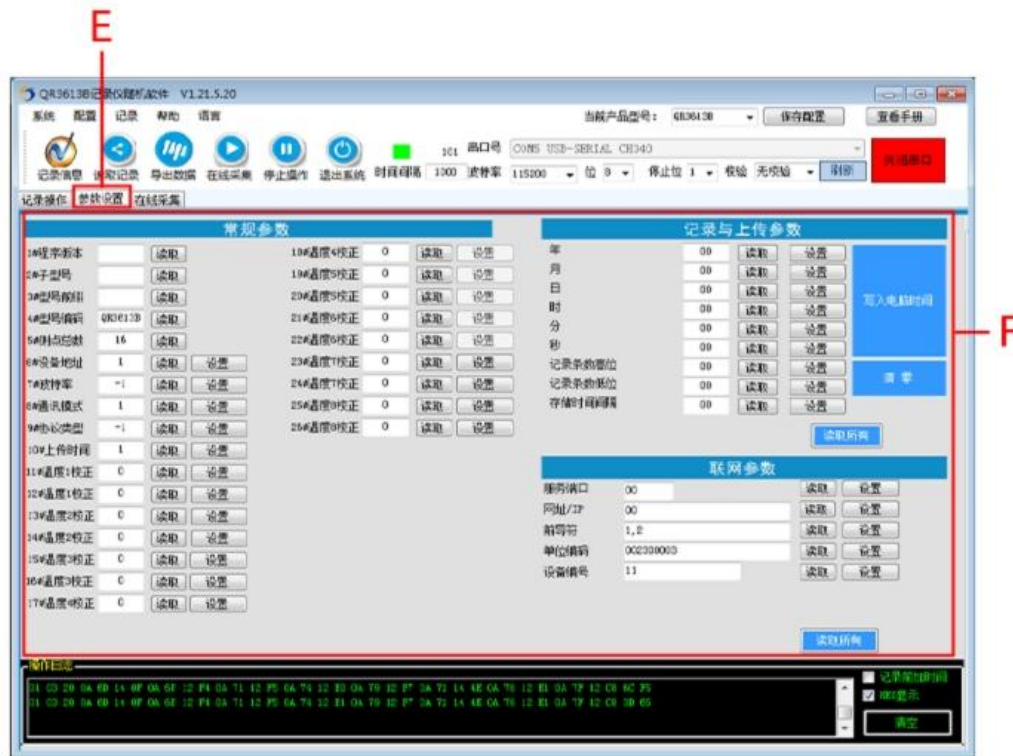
E

F

QR3613B记录仪随机软件 V1.21.5.20

系统 配置 记录 帮助 语言

当前产品型号: QR3613B 保存配置 查看手册

记录信息 读取记录 导出数据 在线采集 停止操作 退出系统 时间间隔 1000 101 串口号 COM5 USB-SERIAL CH340 波特率 115200 位 8 停止位 1 校验 无校验 刷新 关闭串口

记录操作 参数设置 在线采集

常规参数

1#程序版本 读取
2#子型号 读取
3#型号前缀 读取
4#型号编码 QR3613B 读取
5#回路总数 16 读取
6#设备地址 1 读取 设置
7#波特率 -1 读取 设置
8#通讯模式 1 读取 设置
9#协议类型 -1 读取 设置
10#上传时间 1 读取 设置
11#温度1校正 0 读取 设置
12#温度1校正 0 读取 设置
13#温度2校正 0 读取 设置
14#温度2校正 0 读取 设置
15#温度3校正 0 读取 设置
16#温度3校正 0 读取 设置
17#温度4校正 0 读取 设置
18#温度4校正 0 读取 设置
19#温度5校正 0 读取 设置
20#温度5校正 0 读取 设置
21#温度6校正 0 读取 设置
22#温度6校正 0 读取 设置
23#温度7校正 0 读取 设置
24#温度7校正 0 读取 设置
25#温度8校正 0 读取 设置
26#温度8校正 0 读取 设置

记录与上传参数

年 00 读取 设置
月 00 读取 设置
日 00 读取 设置
时 00 读取 设置
分 00 读取 设置
秒 00 读取 设置
记录条数高位 00 读取 设置
记录条数低位 00 读取 设置
存储时间间隔 00 读取 设置

写入电脑时间

清零

读取所有

联网参数

服务端口 00 读取 设置
网址/IP 00 读取 设置
前导符 1,2 读取 设置
单位编码 002300003 读取 设置
设备编号 11 读取 设置

读取所有

操作日志

01 03 20 0A 0D 14 0F 0A 6E 12 F4 0A 71 12 F5 0A 74 12 E0 0A 79 12 E7 0A 71 14 4E 0A 76 12 E1 0A 7F 12 C0 6C 75
01 03 20 0A 0D 14 0F 0A 6E 12 F4 0A 71 12 F5 0A 74 12 E1 0A 79 12 E7 0A 71 14 4E 0A 76 12 E1 0A 7F 12 C0 3D 65

记录附加时间
HEX显示
清空